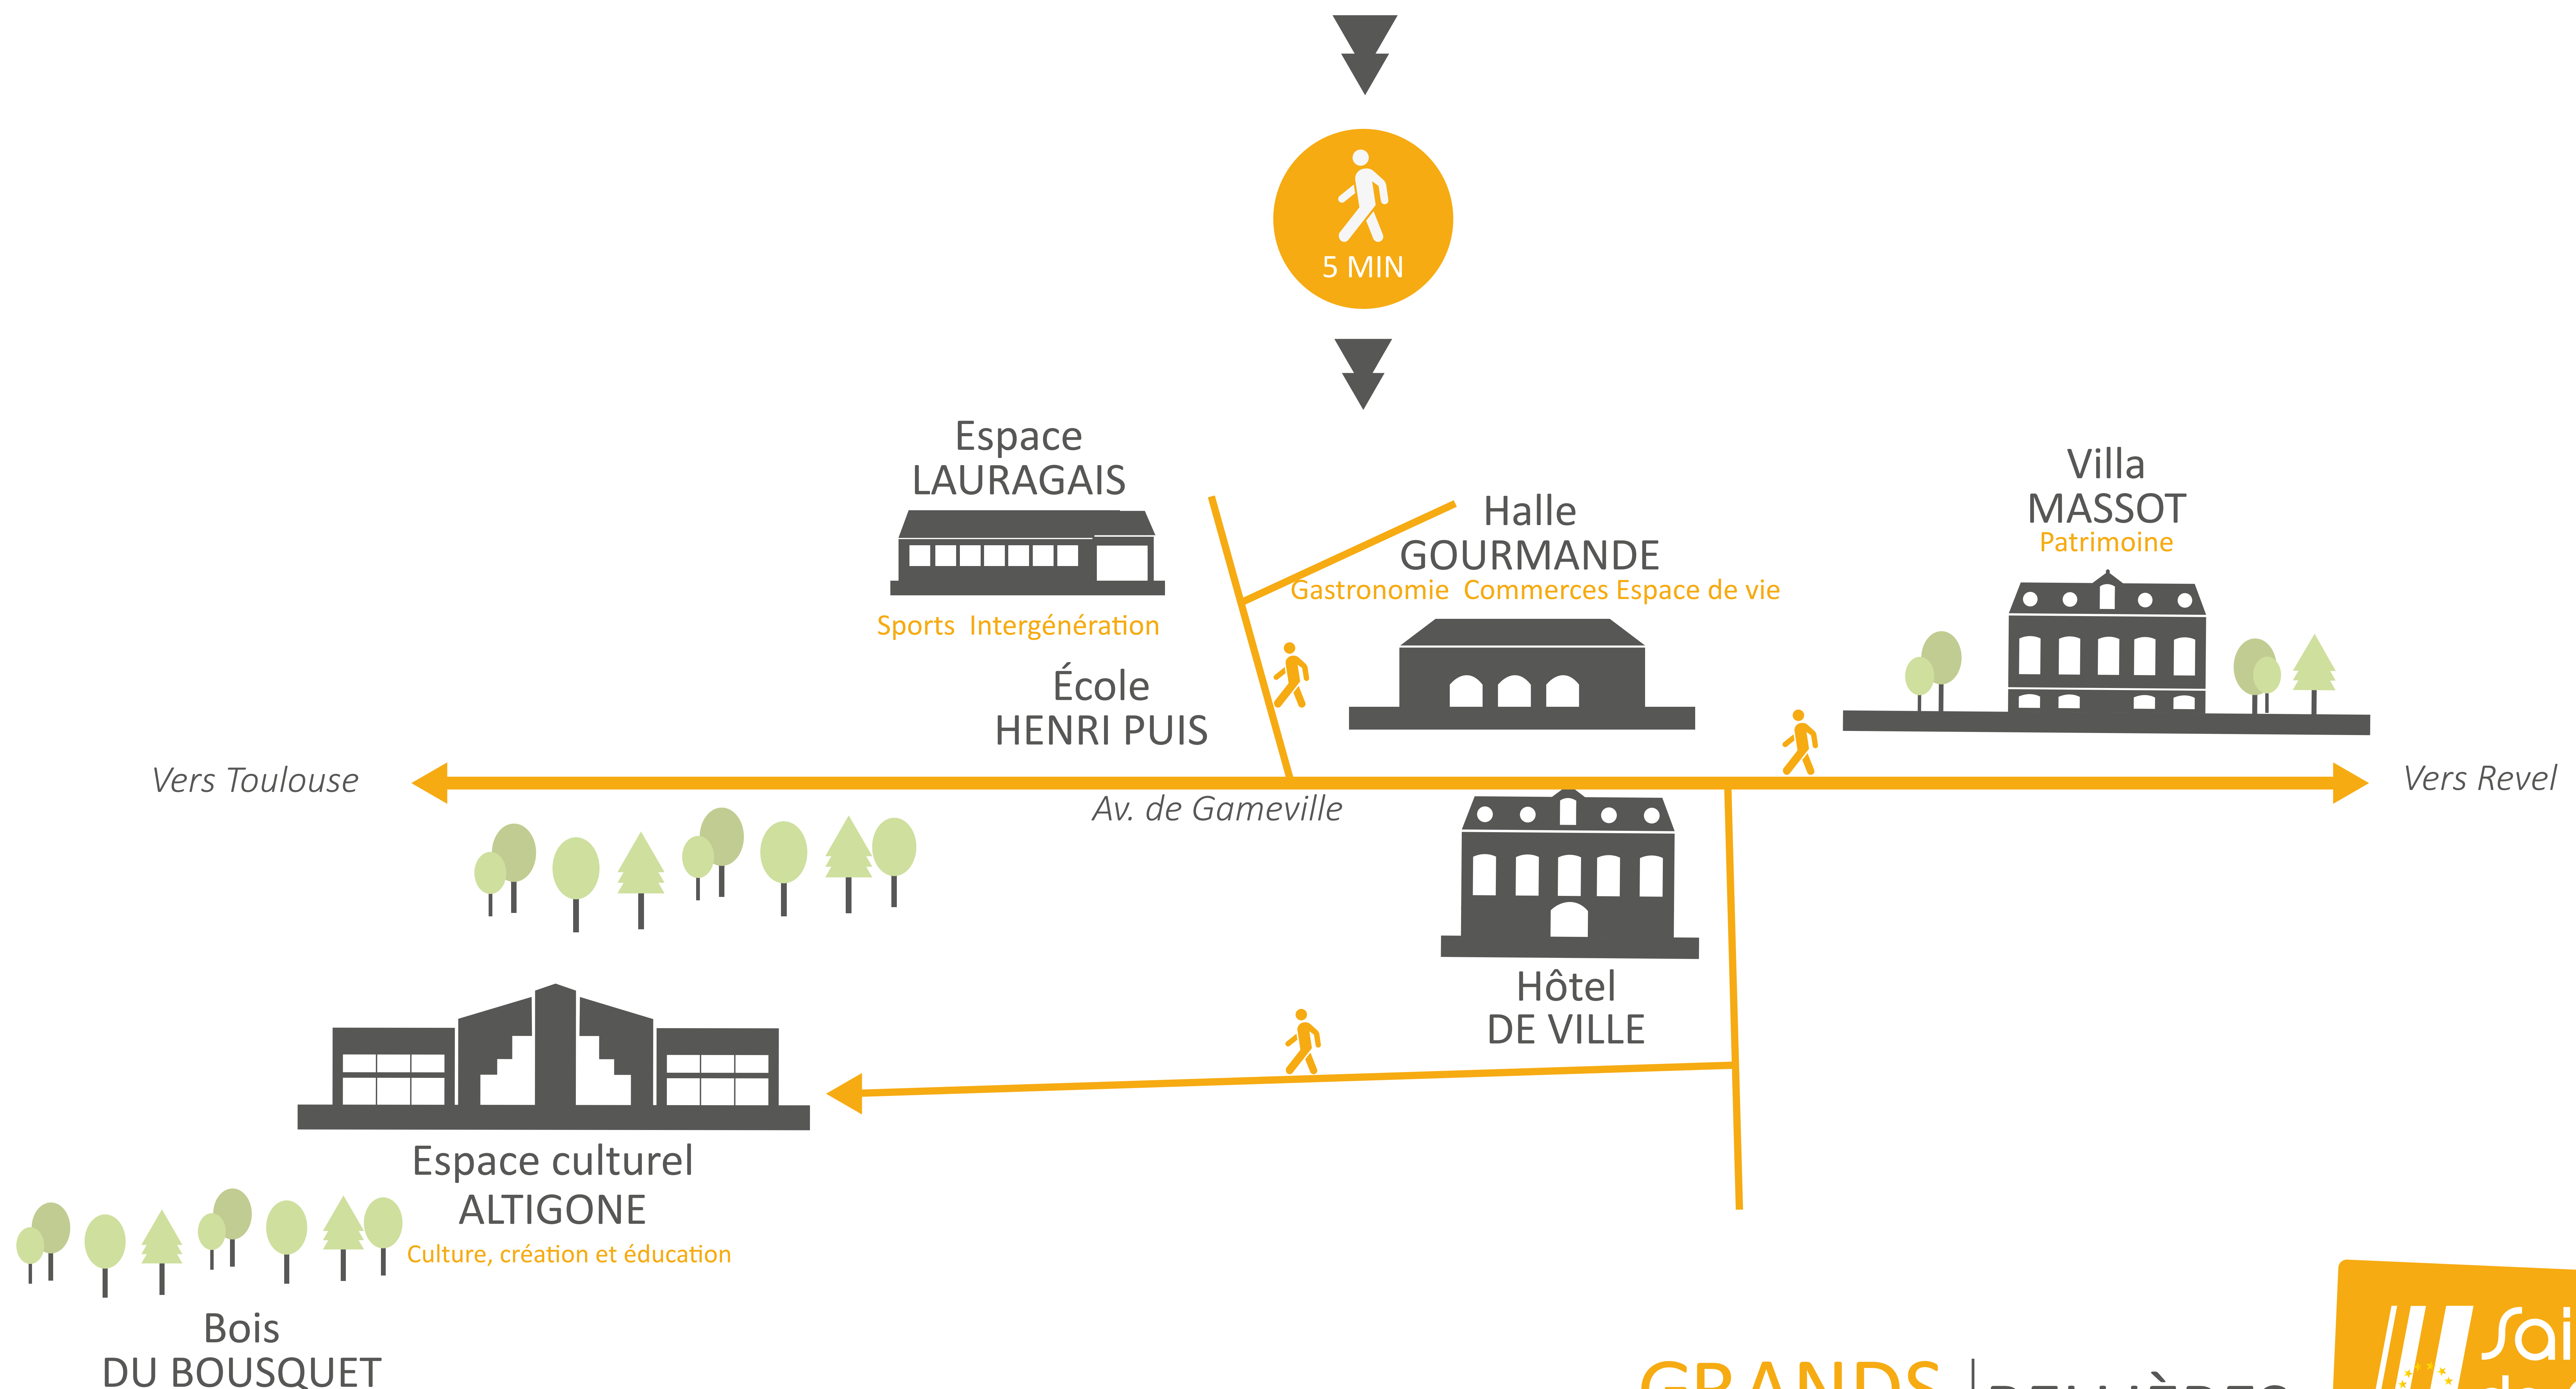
5 MIN

Espace LAURAGAIS

Sports Intergénération

Halle GOURMANDE

Gastronomie Commerces Espace de vie

Villa MASSOT

Patrimoine

École HENRI PUIS

Vers Toulouse

Vers Revel

Av. de Gameville

Hôtel DE VILLE

Espace culturel ALTIGONE

Culture, création et éducation

Bois DU BOUSQUET

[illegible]

Sai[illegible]